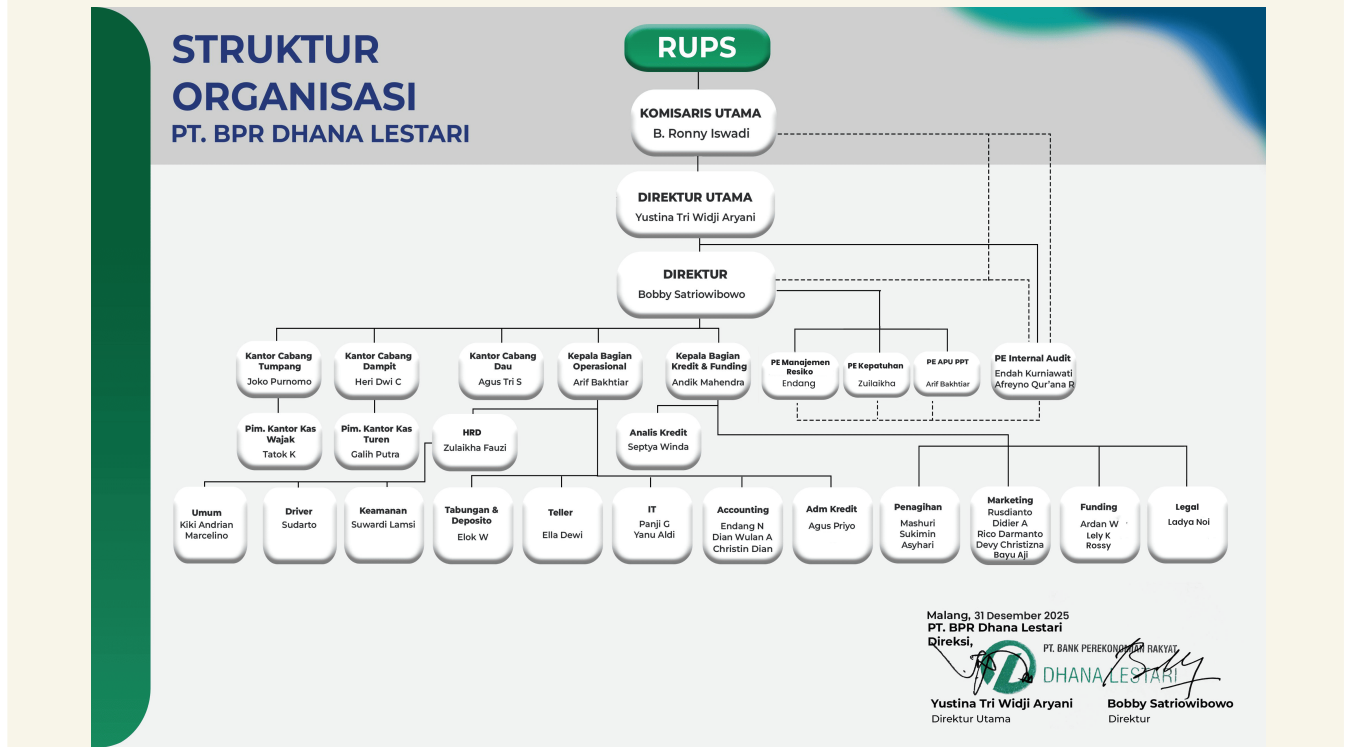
STRUKTUR ORGANISASI
PT. BPR DHANA LESTARI

RUPS

KOMISARIS UTAMA
B. Ronny Iswadi

DIREKTUR UTAMA
Yustina Tri Widji Aryani

DIREKTUR
Bobby Satriowibowo

Kantor Cabang Tumpang
Joko Purnomo

Kantor Cabang Dampit
Heri Dwi C

Kantor Cabang Dau
Agus Tri S

Kepala Bagian Operasional
Arif Bakhtiar

Kepala Bagian Kredit & Funding
Andik Mahendra

PE Manajemen Resiko
Endang

PE Kepatuhan
Zulaikha

PE APU PPT
Arif Bakhtiar

PE Internal Audit
Endah Kurniawati
Afreyno Qur'ana R

Pim. Kantor Kas Wajak
Tatok K

Pim. Kantor Kas Turen
Galih Putra

HRD
Zulaikha Fauzi

Analis Kredit
Septya Winda

Umum
Kiki Andrian
Marcelino

Driver
Sudarto

Keamanan
Suwardi Lamsi

Tabungan & Deposito
Elok W

Teller
Ella Dewi

IT
Panji G
Yanu Aldi

Accounting
Endang N
Dian Wulan A
Christin Dian

Adm Kredit
Agus Priyo

Penagihan
Mashuri
Sukimin
Asyhari

Marketing
Rusdianto
Didier A
Rico Darmanto
Devy Christizna
Bayu Aji

Funding
Ardan W
Lely K
Rossy

Legal
Ladya Noi

Malang, 31 Desember 2025
PT. BPR Dhana Lestari
Direksi,

PT. BANK PEREKONOMIAN RAKYAT
DHANA LESTARI

Yustina Tri Widji Aryani
Direktur Utama

Bobby Satriowibowo
Direktur